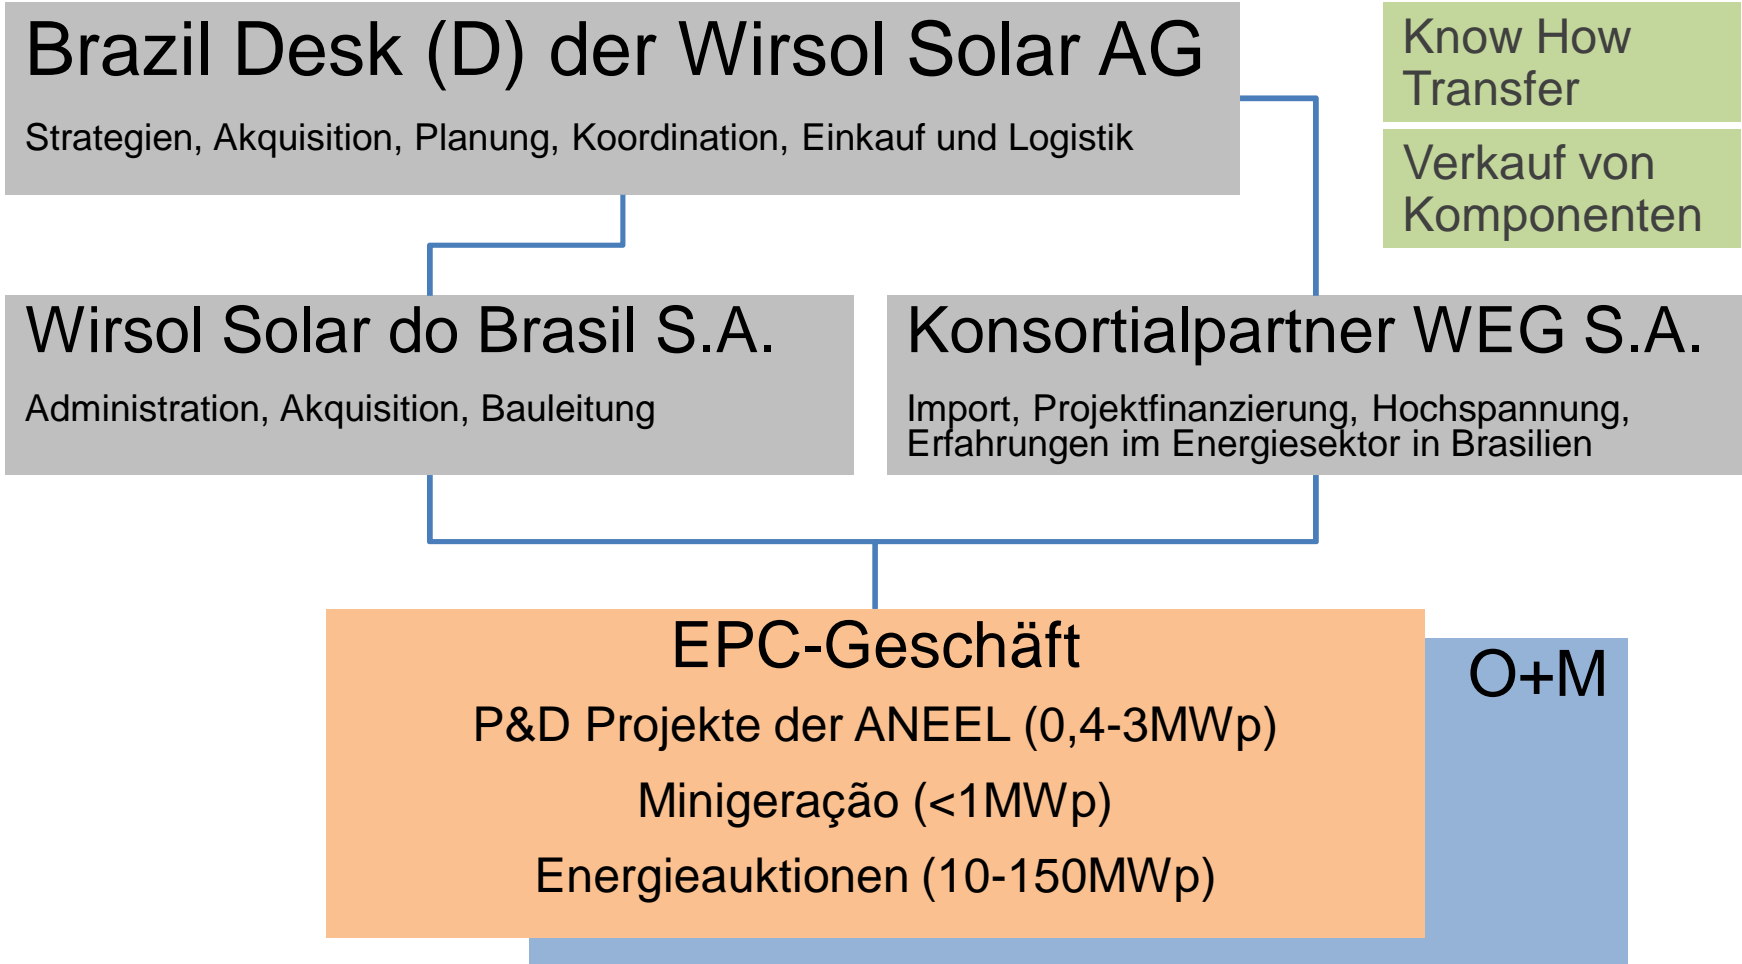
Brazil Desk (D) der Wirsol Solar AG

Strategien, Akquisition, Planung, Koordination, Einkauf und Logistik

Know How Transfer

Verkauf von Komponenten

Wirsol Solar do Brasil S.A.

Administration, Akquisition, Bauleitung

Konsortialpartner WEG S.A.

Import, Projektfinanzierung, Hochspannung, Erfahrungen im Energiesektor in Brasilien

EPC-Geschäft

P&D Projekte der ANEEL (0,4-3MWp)

Minigeração (<1MWp)

Energieauktionen (10-150MWp)

O+M